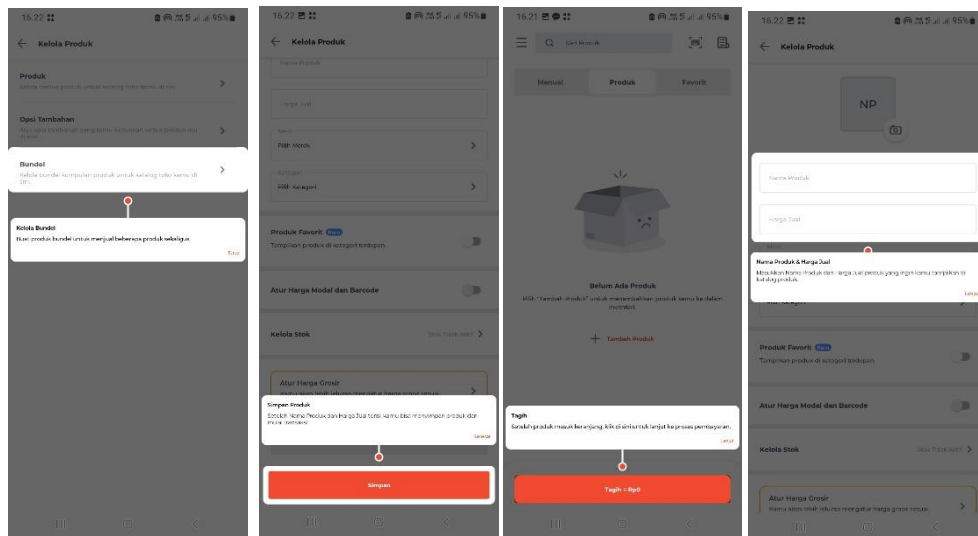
16.22
95%
Kelola Produk
Produk
Kelola semua produk untuk katalog toko kamu di sini
Opsi Tambahan
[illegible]
Bundel
Kelola bundel kumpulan produk untuk katalog toko kamu di sini
Kelola Bundel
Buat produk bundel untuk menjual beberapa produk sekaligus.
Tutup

16.22
95%
Kelola Produk
Nama Produk
Harga Jual
Merek
Pilih Merek
Kategori
Pilih Kategori
Produk Favorit Baru
Tampilkan produk di kategori terdepan
Atur Harga Modal dan Barcode
Kelola Stok
Stok Tidak Aktif
Atur Harga Grosir
Simpan Produk
Setelah Nama Produk dan Harga Jual terisi kamu bisa menyimpan produk dan mulai transaksi.
Lanjut
Simpan

16.21
95%
Cari Produk
Manual
Produk
Favorit
Belum Ada Produk
Klik "Tambah Produk" untuk menambahkan produk kamu ke dalam inventori.
Tambah Produk
Tagih
Setelah produk masuk keranjang, klik di sini untuk lanjut ke proses pembayaran.
Lanjut
Tagih = Rp0

16.22
95%
Kelola Produk
NP
Nama Produk
Harga Jual
Nama Produk & Harga Jual
Masukkan Nama Produk dan Harga Jual produk yang ingin kamu tampilkan di katalog produk.
Lanjut
Produk Favorit Baru
Tampilkan produk di kategori terdepan
Atur Harga Modal dan Barcode
Kelola Stok
Stok Tidak Aktif
Atur Harga Grosir
Kamu akan lebih leluasa mengatur harga grosir sesuai